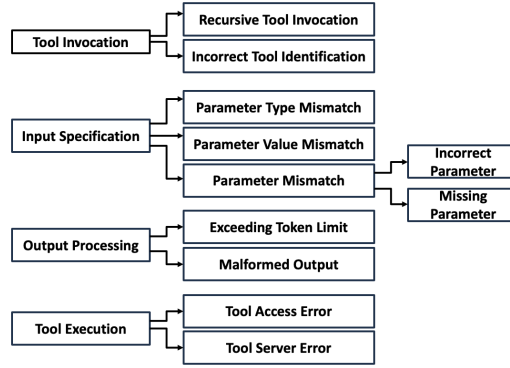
Tool Invocation

Recursive Tool Invocation

Incorrect Tool Identification

Input Specification

Parameter Type Mismatch

Parameter Value Mismatch

Parameter Mismatch

Incorrect Parameter

Missing Parameter

Output Processing

Exceeding Token Limit

Malformed Output

Tool Execution

Tool Access Error

Tool Server Error